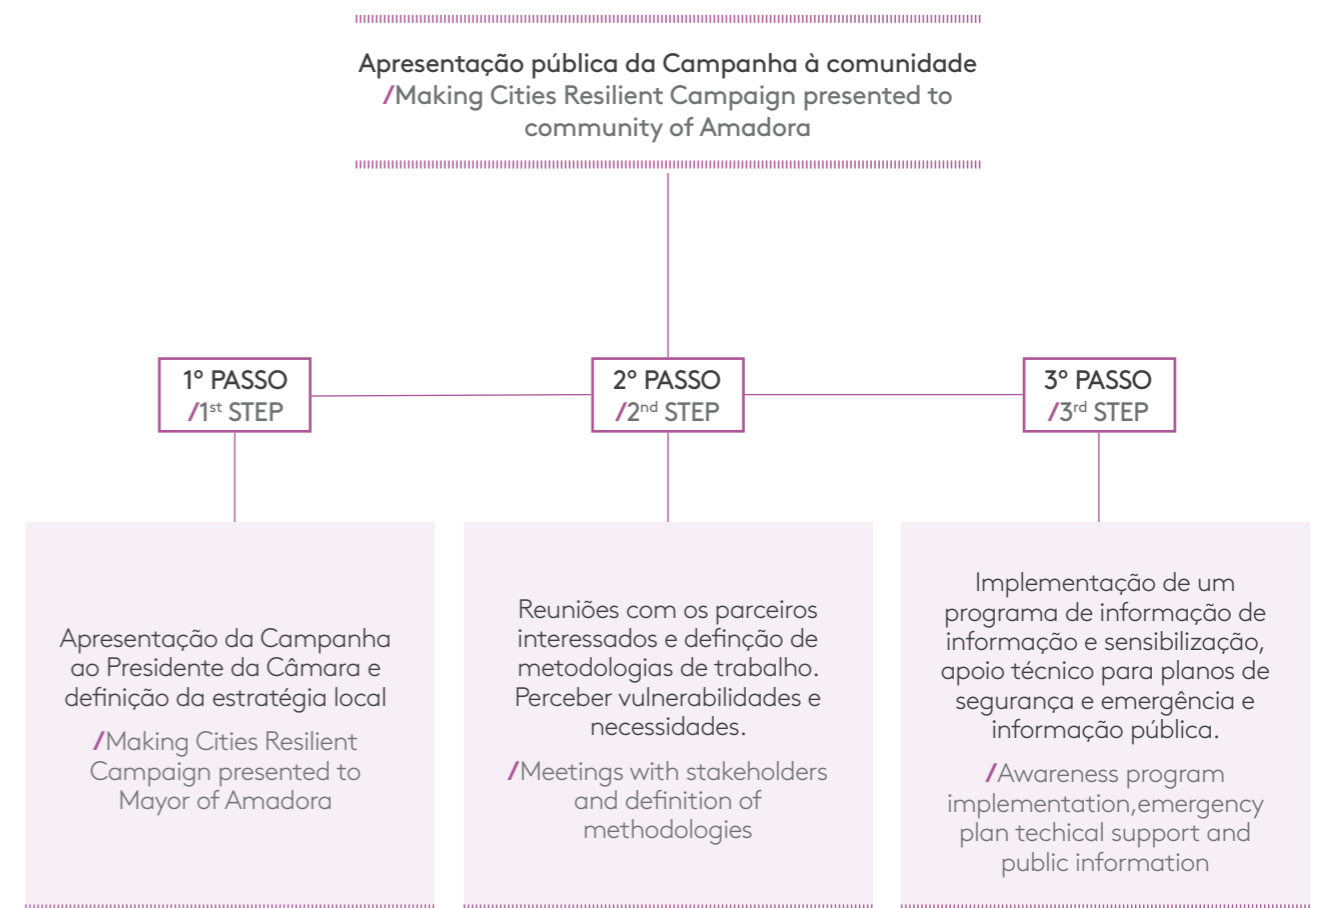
Apresentação pública da Campanha à comunidade
/Making Cities Resilient Campaign presented to community of Amadora

1° PASSO
/1$^{st}$ STEP

2° PASSO
/2$^{nd}$ STEP

3° PASSO
/3$^{rd}$ STEP

Apresentação da Campanha ao Presidente da Câmara e definição da estratégia local

/Making Cities Resilient Campaign presented to Mayor of Amadora

Reuniões com os parceiros interessados e definção de metodologias de trabalho. Perceber vulnerabilidades e necessidades.

/Meetings with stakeholders and definition of methodologies

Implementação de um programa de informação de informação e sensibilização, apoio técnico para planos de segurança e emergência e informação pública.

/Awareness program implementation,emergency plan techical support and public information